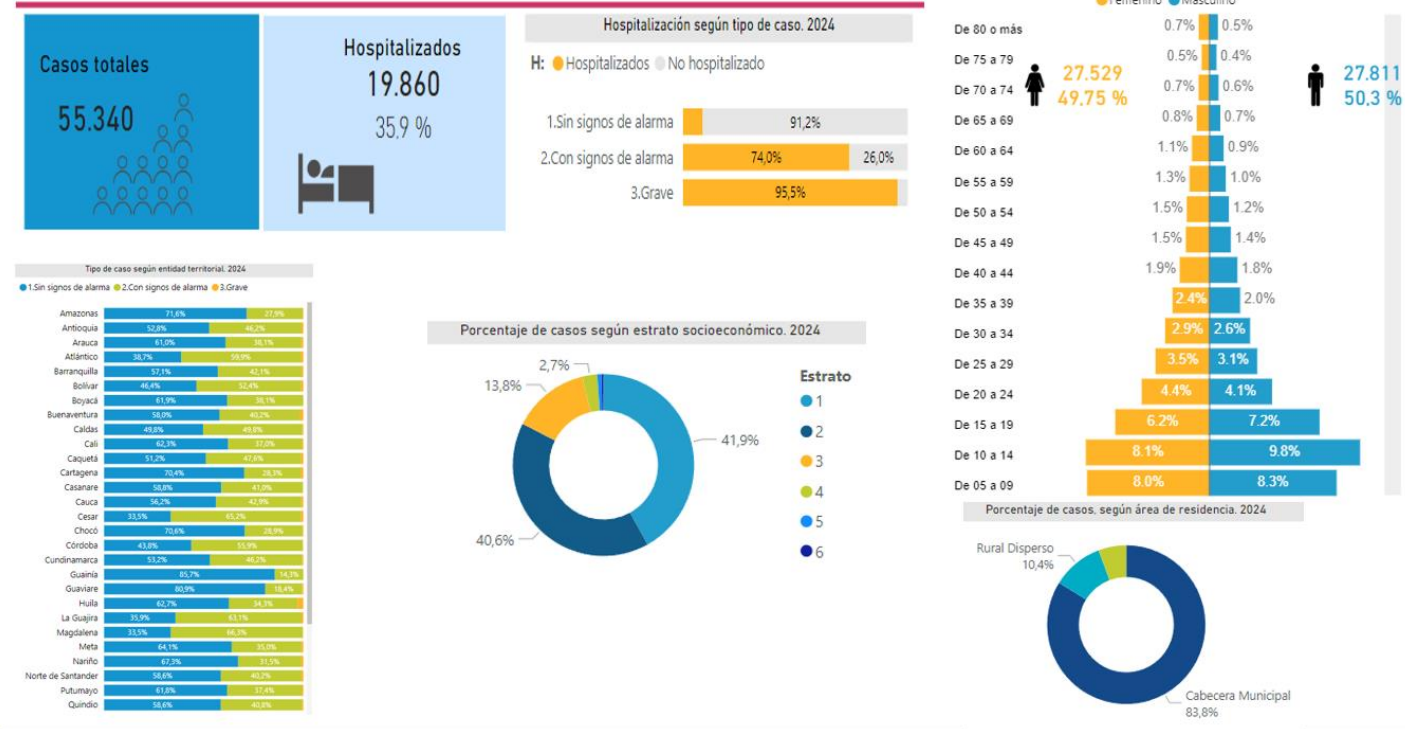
Casos totales
55.340

Hospitalizados
19.860
35.9 %

Hospitalización según tipo de caso. 2024
H: Hospitalizados No hospitalizado

| | Hospitalizados | No hospitalizado |
|---|---|---|
| 1.Sin signos de alarma | | 91,2% |
| 2.Con signos de alarma | 74,0% | 26,0% |
| 3.Grave | 95,5% | |

Femenino Masculino

27.529
49.75 %

27.811
50.3 %

| Edad | Femenino | Masculino |
|---|---|---|
| De 80 o más | 0.7% | 0.5% |
| De 75 a 79 | 0.5% | 0.4% |
| De 70 a 74 | 0.7% | 0.6% |
| De 65 a 69 | 0.8% | 0.7% |
| De 60 a 64 | 1.1% | 0.9% |
| De 55 a 59 | 1.3% | 1.0% |
| De 50 a 54 | 1.5% | 1.2% |
| De 45 a 49 | 1.5% | 1.4% |
| De 40 a 44 | 1.9% | 1.8% |
| De 35 a 39 | 2.4% | 2.0% |
| De 30 a 34 | 2.9% | 2.6% |
| De 25 a 29 | 3.5% | 3.1% |
| De 20 a 24 | 4.4% | 4.1% |
| De 15 a 19 | 6.2% | 7.2% |
| De 10 a 14 | 8.1% | 9.8% |
| De 05 a 09 | 8.0% | 8.3% |

Tipo de caso según entidad territorial. 2024
1.Sin signos de alarma 2.Con signos de alarma 3.Grave

| Entidad | 1.Sin signos de alarma | 2.Con signos de alarma |
|---|---|---|
| Amazonas | 71,6% | 27,9% |
| Antioquia | 52,8% | 46,2% |
| Arauca | 61,0% | 38,1% |
| Atlántico | 38,7% | 59,9% |
| Barranquilla | 57,1% | 42,1% |
| Bolívar | 46,4% | 52,4% |
| Boyacá | 61,9% | 38,1% |
| Buenaventura | 58,0% | 40,2% |
| Caldas | 49,8% | 49,8% |
| Cali | 62,3% | 37,0% |
| Caquetá | 51,2% | 47,6% |
| Cartagena | 70,4% | 28,3% |
| Casanare | 58,8% | 41,0% |
| Cauca | 56,2% | 42,9% |
| Cesar | 33,5% | 65,2% |
| Chocó | 70,6% | 28,9% |
| Córdoba | 43,0% | 55,9% |
| Cundinamarca | 53,2% | 46,3% |
| Guainía | 85,7% | 14,3% |
| Guaviare | 80,9% | 18,4% |
| Huila | 62,7% | 34,3% |
| La Guajira | 35,9% | 63,1% |
| Magdalena | 33,5% | 66,3% |
| Meta | 64,1% | 35,0% |
| Nariño | 67,3% | 31,5% |
| Norte de Santander | 58,6% | 40,2% |
| Putumayo | 61,8% | 37,4% |
| Quindío | 58,6% | 40,8% |

Porcentaje de casos según estrato socioeconómico. 2024
2,7%
13,8%
41,9%
40,6%
Estrato
1
2
3
4
5
6

Porcentaje de casos, según área de residencia. 2024
Rural Disperso
10,4%
Cabecera Municipal
83,8%